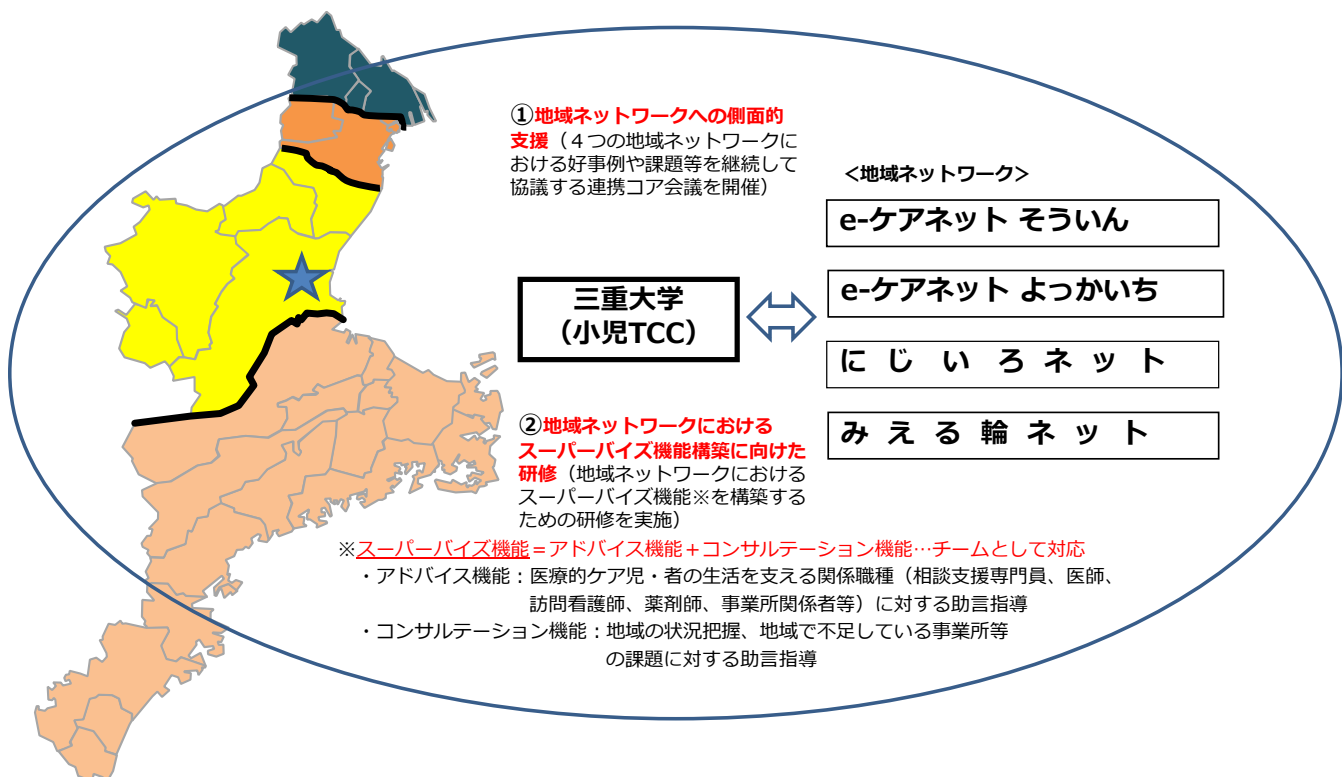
①地域ネットワークへの側面的支援（４つの地域ネットワークにおける好事例や課題等を継続して協議する連携コア会議を開催）

＜地域ネットワーク＞

三重大学
（小児TCC）

e-ケアネット そういん

e-ケアネット よっかいち

に じ い ろ ネ ッ ト

み え る 輪 ネ ッ ト

②地域ネットワークにおけるスーパーバイズ機能構築に向けた研修（地域ネットワークにおけるスーパーバイズ機能※を構築するための研修を実施）

※スーパーバイズ機能＝アドバイス機能＋コンサルテーション機能…チームとして対応
・アドバイス機能：医療的ケア児・者の生活を支える関係職種（相談支援専門員、医師、訪問看護師、薬剤師、事業所関係者等）に対する助言指導
・コンサルテーション機能：地域の状況把握、地域で不足している事業所等の課題に対する助言指導